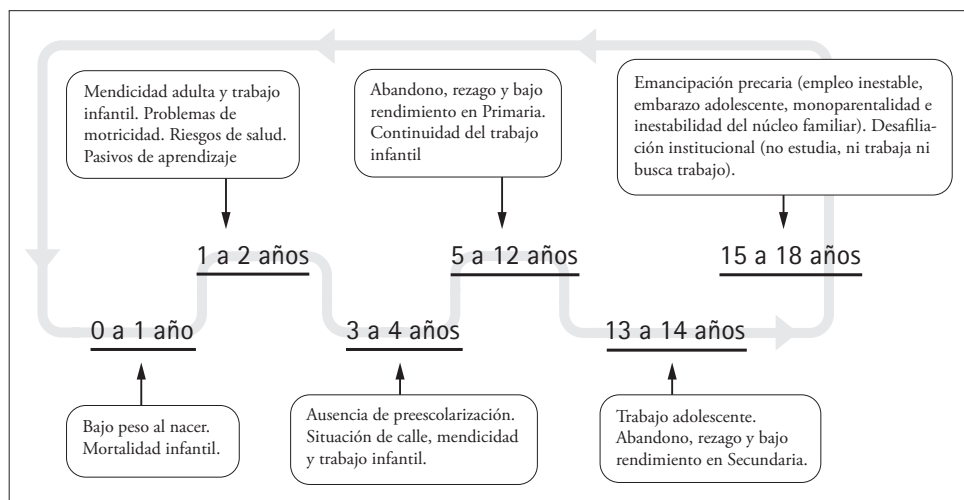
Mendicidad adulta y trabajo infantil. Problemas de motricidad. Riesgos de salud. Pasivos de aprendizaje

Abandono, rezago y bajo rendimiento en Primaria. Continuidad del trabajo infantil

Emancipación precaria (empleo inestable, embarazo adolescente, monoparentalidad e inestabilidad del núcleo familiar). Desafiliación institucional (no estudia, ni trabaja ni busca trabajo).

1 a 2 años

5 a 12 años

15 a 18 años

0 a 1 año

3 a 4 años

13 a 14 años

Bajo peso al nacer. Mortalidad infantil.

Ausencia de preescolarización. Situación de calle, mendicidad y trabajo infantil.

Trabajo adolescente. Abandono, rezago y bajo rendimiento en Secundaria.